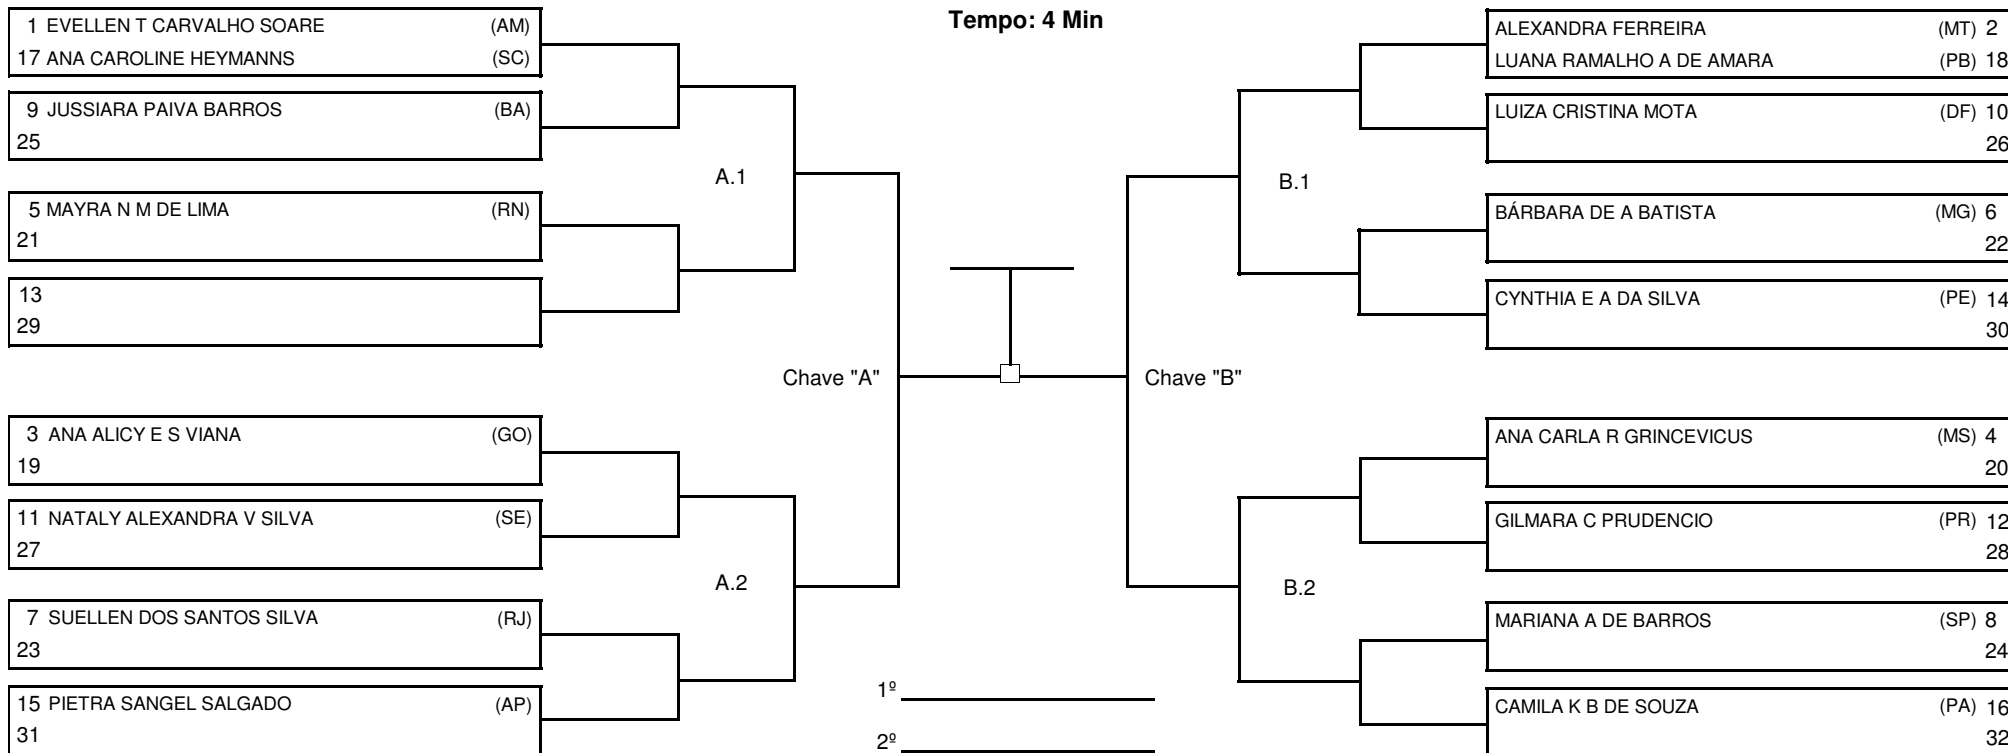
Tempo: 4 Min

1 EVELLEN T CARVALHO SOARE (AM)
17 ANA CAROLINE HEYMANNS (SC)
9 JUSSIARA PAIVA BARROS (BA)
25
5 MAYRA N M DE LIMA (RN)
21
13
29
3 ANA ALICY E S VIANA (GO)
19
11 NATALY ALEXANDRA V SILVA (SE)
27
7 SUELLEN DOS SANTOS SILVA (RJ)
23
15 PIETRA SANGEL SALGADO (AP)
31

A.1
A.2
Chave "A"
Chave "B"
B.1
B.2

1º
2º

ALEXANDRA FERREIRA (MT) 2
LUANA RAMALHO A DE AMARA (PB) 18
LUIZA CRISTINA MOTA (DF) 10
26
BÁRBARA DE A BATISTA (MG) 6
22
CYNTHIA E A DA SILVA (PE) 14
30
ANA CARLA R GRINCEVICUS (MS) 4
20
GILMARA C PRUDENCIO (PR) 12
28
MARIANA A DE BARROS (SP) 8
24
CAMILA K B DE SOUZA (PA) 16
32